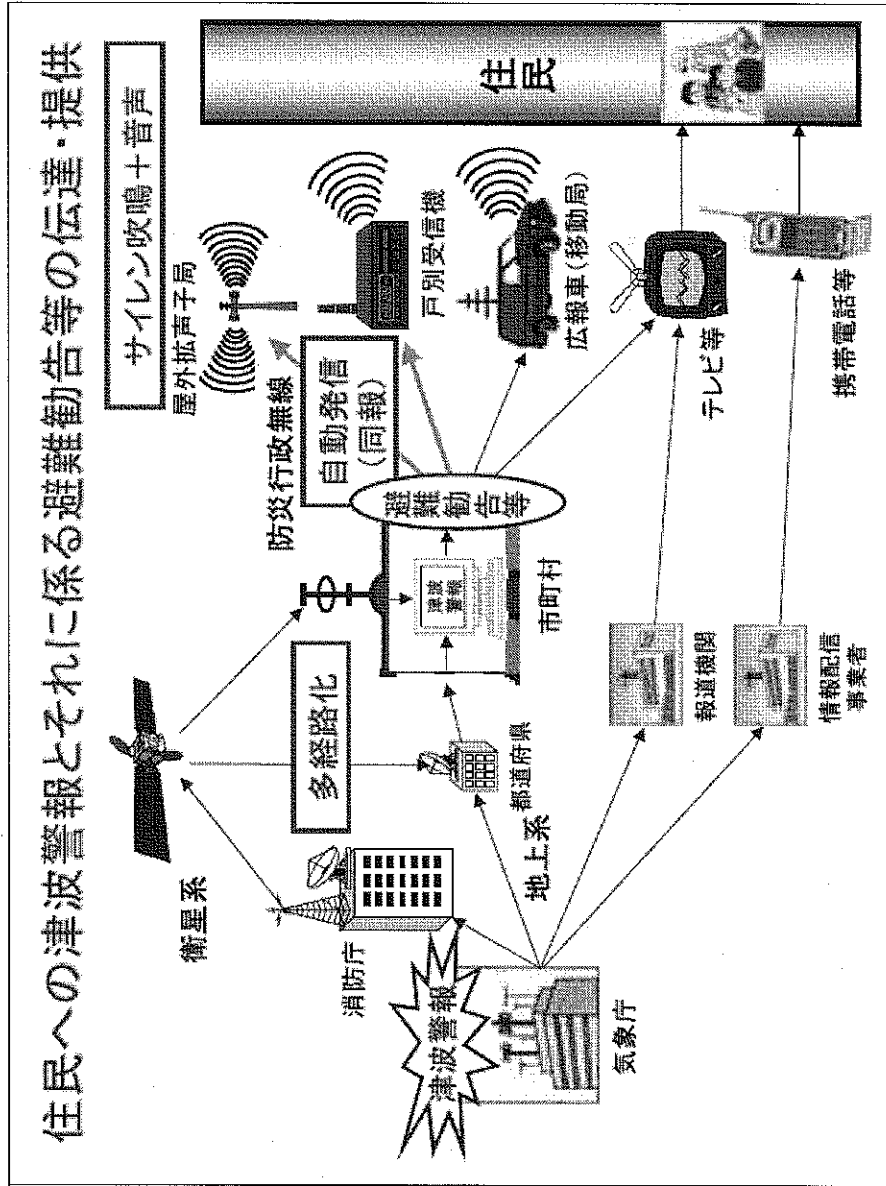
住民への津波警報とそれに係る避難勧告等の伝達・提供

サイレン吹鳴＋音声

住民

屋外拡声子局

戸別受信機

広報車（移動局）

防災行政無線

自動発信（同報）

衛星系

多経路化

避難勧告等

津波警報

市町村

消防庁

都道府県

地上系

津波警報

気象庁

報道機関

情報配信事業者

テレビ等

携帯電話等